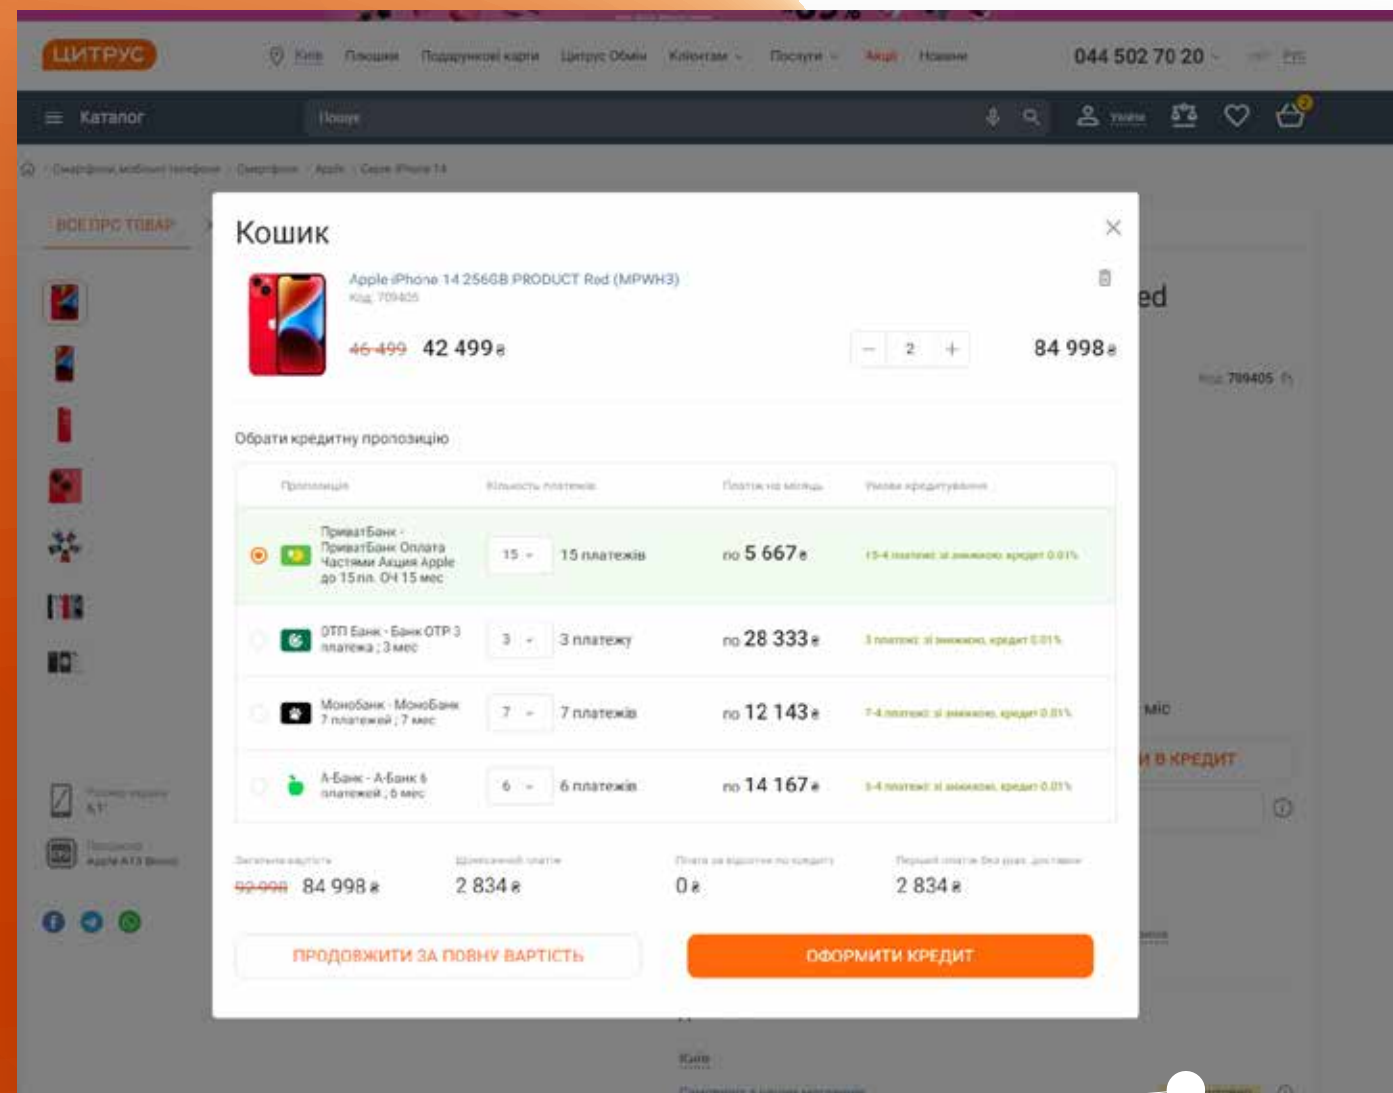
ЦИТРУС

Київ Площини Подарункові карти Цитрус Обмін Клієнтам Послуги Акції Новини

044 502 70 20

Каталог

Пошук

Увійти

Кошик

Apple iPhone 14 256GB PRODUCT Red (MPWH3)

Код: 709405

46 499 42 499₴

2

84 998₴

Обрати кредитну пропозицію

| Пропозиція | Кількість платежів | Платіж на місяць | Умови кредитування |
|---|---|---|---|
| ПриватБанк - ПриватБанк Оплата Частями Акция Apple до 15 пл. ОЧ 15 мес | 15 — 15 платежів | по 5 667₴ | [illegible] |
| ОТП Банк - Банк OTP 3 платежа ; 3 мес | 3 — 3 платежу | по 28 333₴ | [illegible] |
| МоноБанк - МоноБанк 7 платежей ; 7 мес | 7 — 7 платежів | по 12 143₴ | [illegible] |
| А-Банк - А-Банк 6 платежей ; 6 мес | 6 — 6 платежів | по 14 167₴ | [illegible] |

Загальна вартість 92 998 84 998₴

Щомісячний платіж 2 834₴

Плата за відсоток по кредиту 0₴

Перший платіж 2 834₴

ПРОДОВЖИТИ ЗА ПОВНУ ВАРТІСТЬ

ОФОРМИТИ КРЕДИТ

ed

Код: 709405

міс

И В КРЕДИТ

Київ